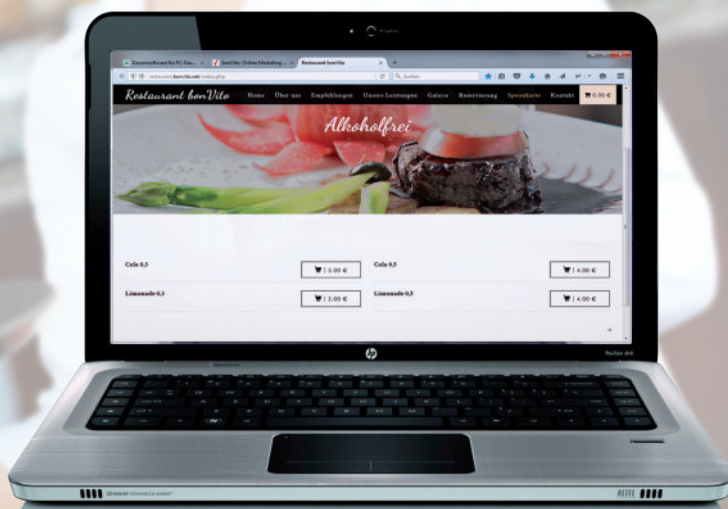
Kassensoftware für PC Kas... × bonVito Online Marketing ... × Restaurant bonVito × +

restaurant.bonvito.net/menu.php

Suchen

Restaurant bonVito Home Über uns Empfehlungen Unsere Leistungen Galerie Reservierung Spezialkarte Kontakt 0.00 €

Alkoholfrei

Cola 0,3 | 3.00 €

Cola 0,5 | 4.00 €

Limonade 0,3 | 3.00 €

Limonade 0,5 | 4.00 €

hp

Pavilion dv6